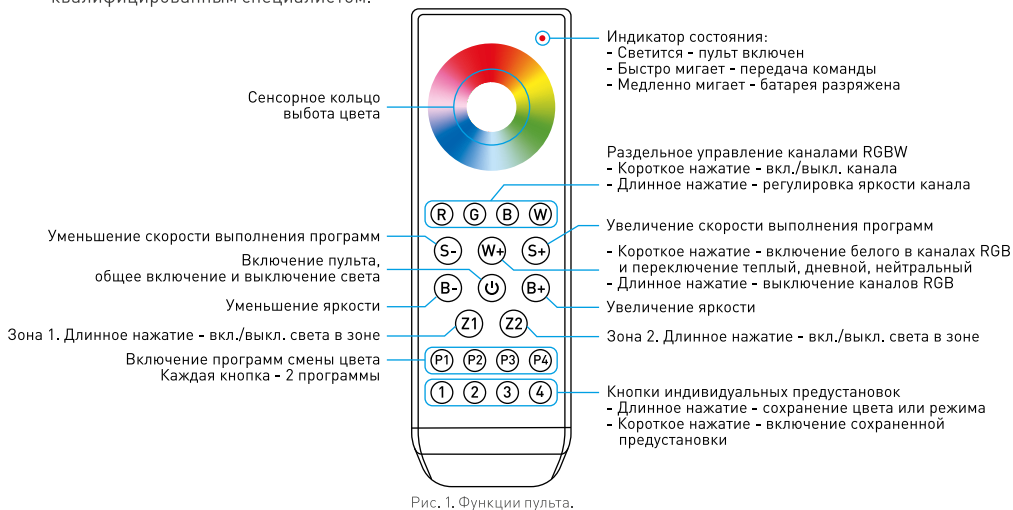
квалифицированным специалистом.

Индикатор состояния:
- Светится - пульт включен
- Быстро мигает - передача команды
- Медленно мигает - батарея разряжена

Сенсорное кольцо выбота цвета

Раздельное управление каналами RGBW
- Короткое нажатие - вкл./выкл. канала
- Длинное нажатие - регулировка яркости канала

R G B W

Уменьшение скорости выполнения программ

S- W+ S+

Увеличение скорости выполнения программ

- Короткое нажатие - включение белого в каналах RGB и переключение теплый, дневной, нейтральный
- Длинное нажатие - выключение каналов RGB

Включение пульта, общее включение и выключение света

Уменьшение яркости

B- B+

Увеличение яркости

Зона 1. Длинное нажатие - вкл./выкл. света в зоне

Z1 Z2

Зона 2. Длинное нажатие - вкл./выкл. света в зоне

Включение программ смены цвета
Каждая кнопка - 2 программы

P1 P2 P3 P4

1 2 3 4

Кнопки индивидуальных предустановок
- Длинное нажатие - сохранение цвета или режима
- Короткое нажатие - включение сохраненной предустановки

Рис. 1. Функции пульта.